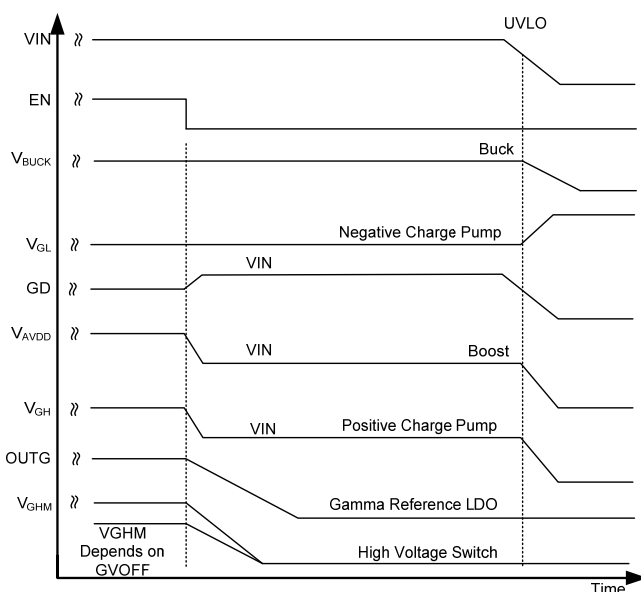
VIN
UVLO
EN
$V_{BUCK}$
Buck
$V_{GL}$
Negative Charge Pump
GD
VIN
$V_{AVDD}$
VIN
Boost
$V_{GH}$
VIN
Positive Charge Pump
OUTG
$V_{GHM}$
Gamma Reference LDO
VGHM Depends on GVOFF
High Voltage Switch
Time